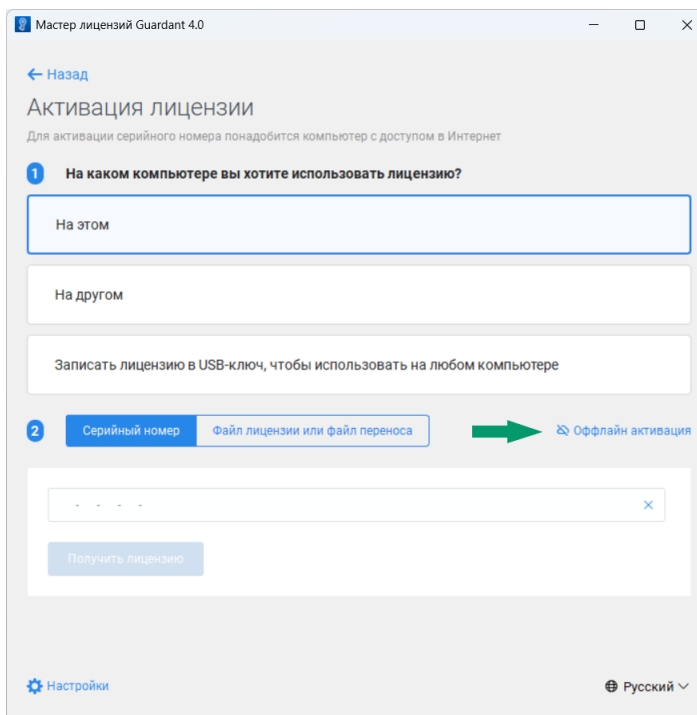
Мастер лицензий Guardant 4.0

← Назад

Активация лицензии

Для активации серийного номера понадобится компьютер с доступом в Интернет

1 На каком компьютере вы хотите использовать лицензию?

На этом

На другом

Записать лицензию в USB-ключ, чтобы использовать на любом компьютере

2 Серийный номер | Файл лицензии или файл переноса

Оффлайн активация

- - - -

Получить лицензию

Настройки

Русский